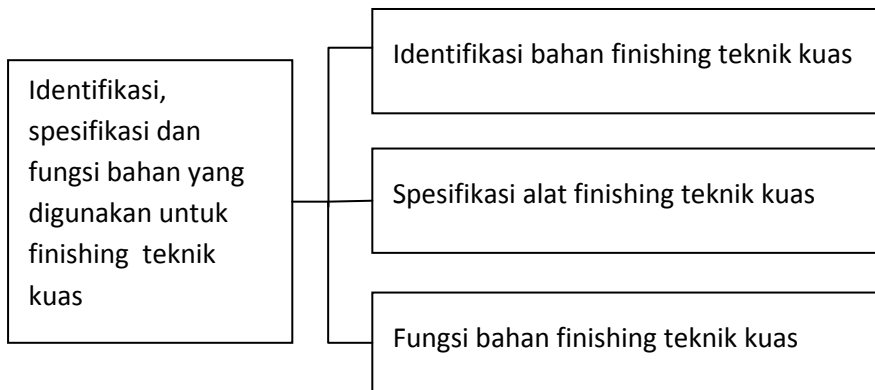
Identifikasi, spesifikasi dan fungsi bahan yang digunakan untuk finishing teknik kuas

Identifikasi bahan finishing teknik kuas

Spesifikasi alat finishing teknik kuas

Fungsi bahan finishing teknik kuas